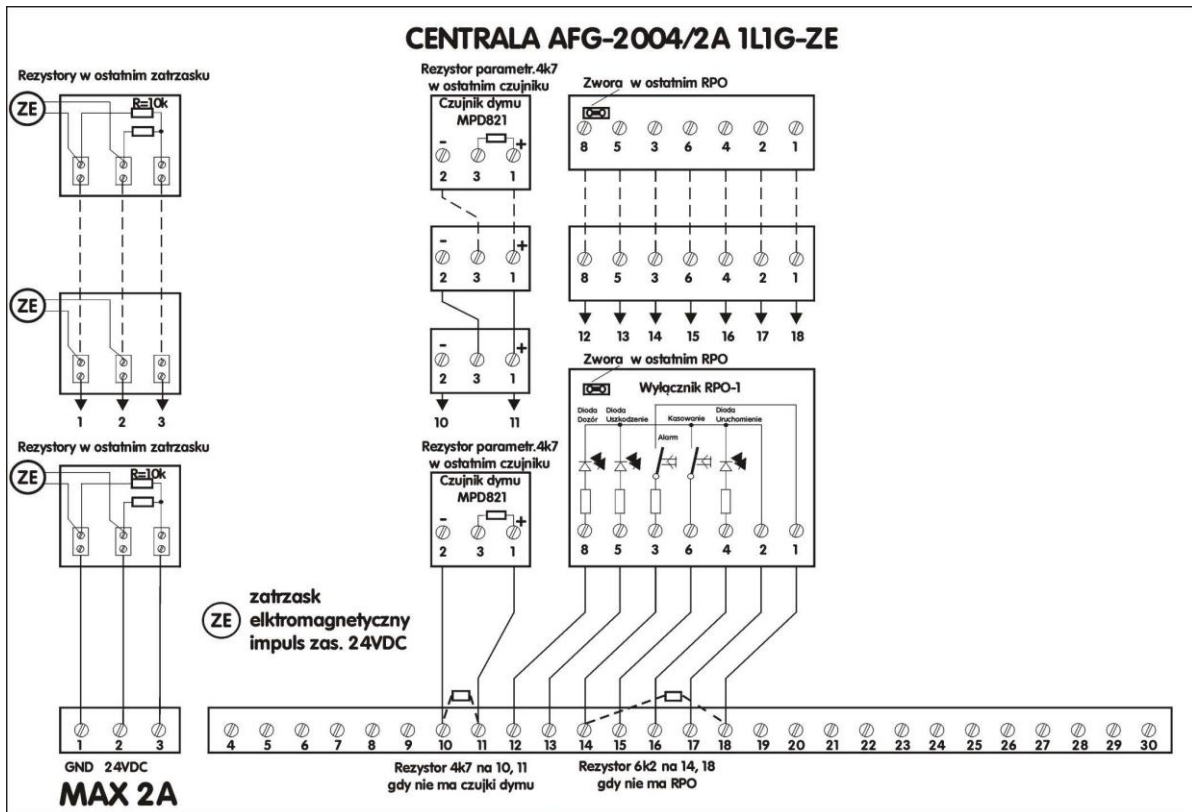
CENTRALA AFG-2004/2A 1L1G-ZE

Rezystory w ostatnim zatrzasku

ZE

R=10k

ZE

1 2 3

Rezystory w ostatnim zatrzasku

ZE

R=10k

Rezystor parametr.4k7 w ostatnim czujniku

Czujnik dymu MPD821

- +

2 3 1

- +

2 3 1

- +

2 3 1

10 11

Rezystor parametr.4k7 w ostatnim czujniku

Czujnik dymu MPD821

- +

2 3 1

Zwora w ostatnim RPO

8 5 3 6 4 2 1

8 5 3 6 4 2 1

12 13 14 15 16 17 18

Zwora w ostatnim RPO

Wyłącznik RPO-1

Dioda Dozór

Dioda Uszkodzenie

Alarm

Kasowanie

Dioda Uruchomienie

8 5 3 6 4 2 1

ZE zatrzask elektromagnetyczny impuls zas. 24VDC

1 2 3

GND 24VDC

MAX 2A

4 5 6 7 8 9 10 11 12 13 14 15 16 17 18 19 20 21 22 23 24 25 26 27 28 29 30

Rezystor 4k7 na 10, 11 gdy nie ma czujki dymu

Rezystor 6k2 na 14, 18 gdy nie ma RPO